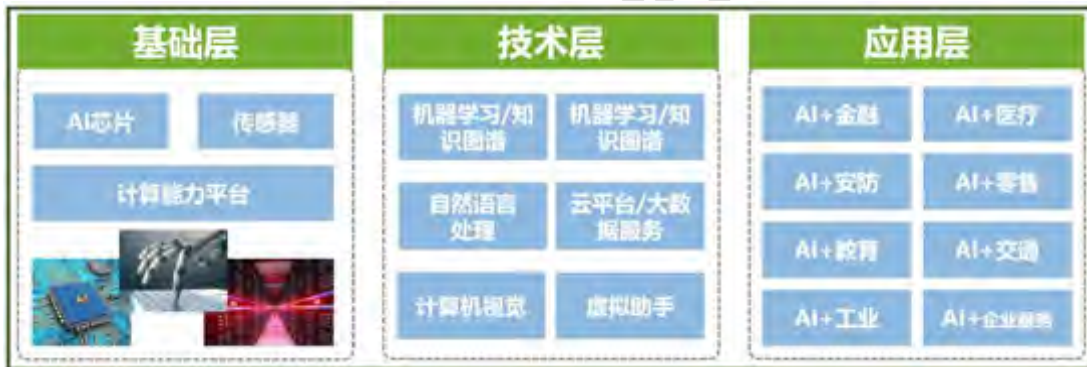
基础层

AI芯片
传感器
计算能力平台

技术层

机器学习/知识图谱
机器学习/知识图谱
自然语言处理
云平台/大数据服务
计算机视觉
虚拟助手

应用层

AI+金融
AI+医疗
AI+安防
AI+零售
AI+教育
AI+交通
AI+工业
AI+企业服务